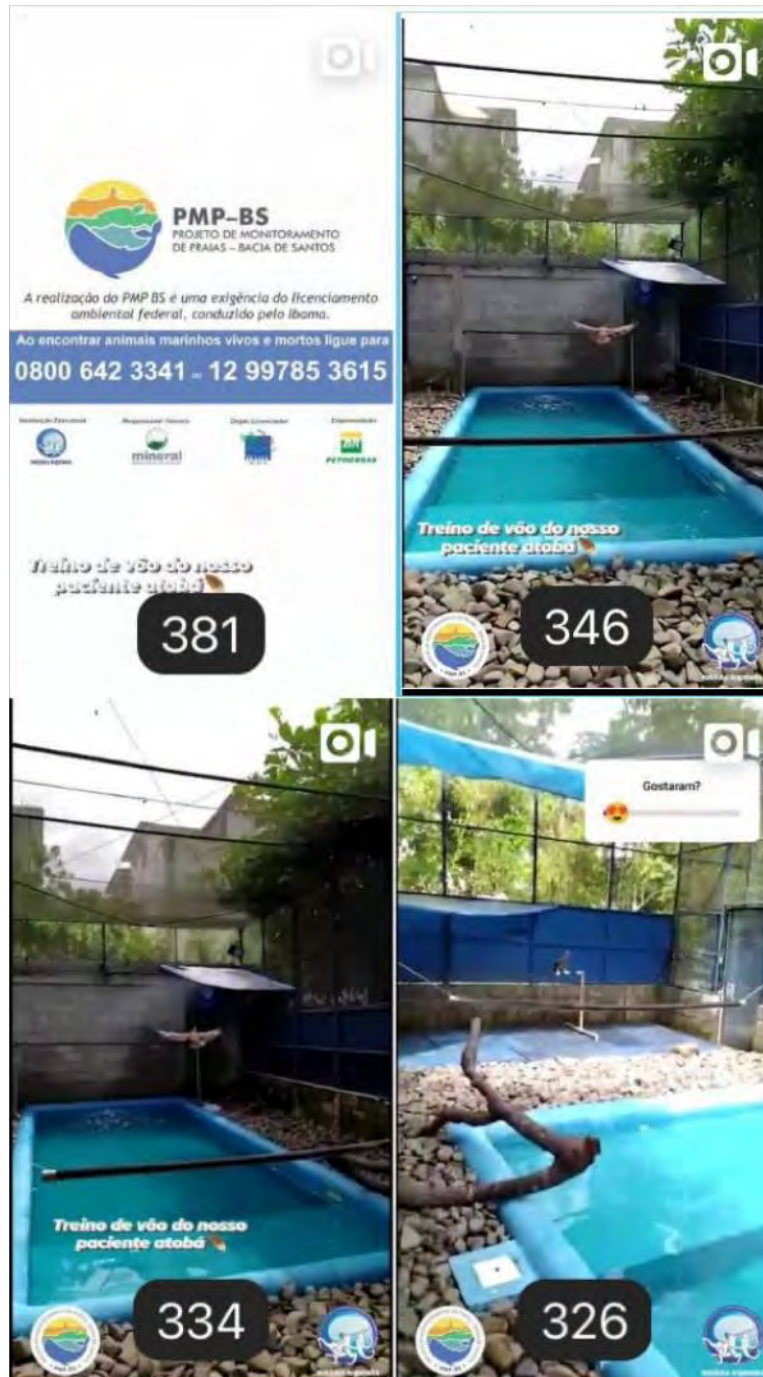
PMP–BS
PROJETO DE MONITORAMENTO DE PRAIAS – BACIA DE SANTOS

A realização do PMP BS é uma exigência do licenciamento ambiental federal, conduzido pelo Ibama.

Ao encontrar animais marinhos vivos e mortos ligue para
0800 642 3341 ou 12 99785 3615

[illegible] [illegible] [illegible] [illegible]
mineral
PETROBRAS

Treino de vôo do nosso paciente atobá

381

Treino de vôo do nosso paciente atobá

346

Treino de vôo do nosso paciente atobá

334

Gostaram?

326